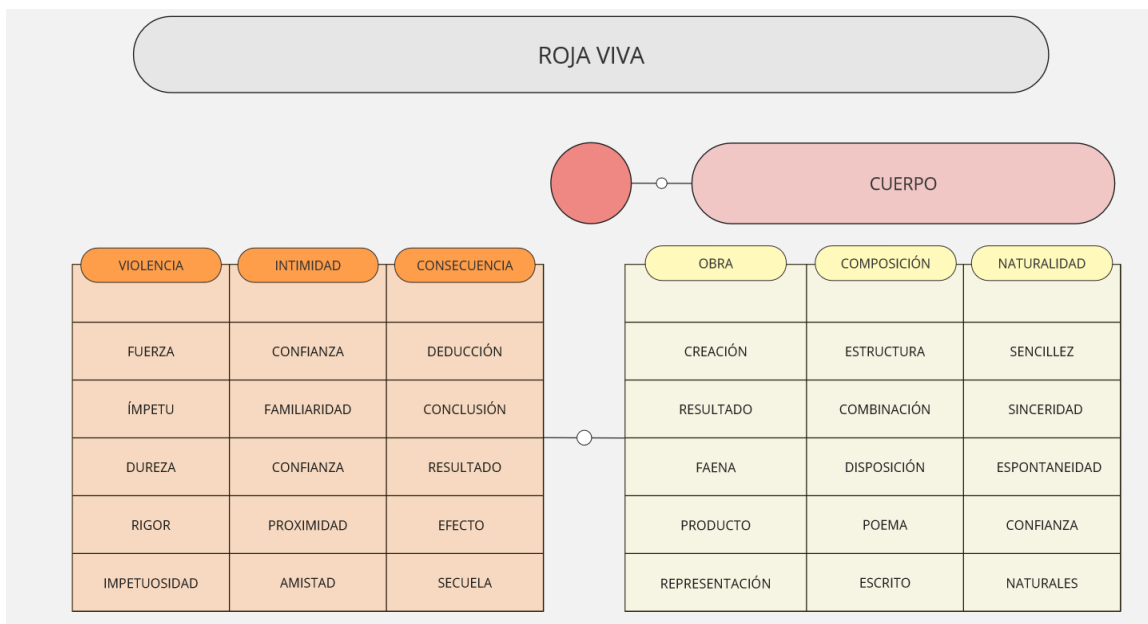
ROJA VIVA

CUERPO

| VIOLENCIA | INTIMIDAD | CONSECUENCIA |
|---|---|---|
| FUERZA | CONFIANZA | DEDUCCIÓN |
| ÍMPETU | FAMILIARIDAD | CONCLUSIÓN |
| DUREZA | CONFIANZA | RESULTADO |
| RIGOR | PROXIMIDAD | EFECTO |
| IMPETUOSIDAD | AMISTAD | SECUELA |

| OBRA | COMPOSICIÓN | NATURALIDAD |
|---|---|---|
| CREACIÓN | ESTRUCTURA | SENCILLEZ |
| RESULTADO | COMBINACIÓN | SINCERIDAD |
| FAENA | DISPOSICIÓN | ESPONTANEIDAD |
| PRODUCTO | POEMA | CONFIANZA |
| REPRESENTACIÓN | ESCRITO | NATURALES |